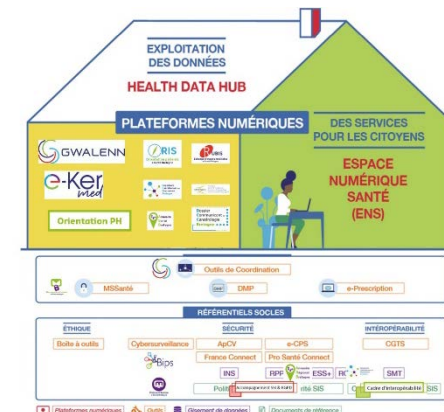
EXPLOITATION DES DONNÉES
HEALTH DATA HUB

PLATEFORMES NUMÉRIQUES

DES SERVICES POUR LES CITOYENS

GWALENN
RIS
e-Ker med
Orientation PH

ESPACE NUMÉRIQUE SANTÉ (ENS)

Outils de Coordination
MSSanté
DMP
e-Prescription

RÉFÉRENTIELS SOCLES
ÉTHIQUE
SÉCURITÉ
INTEROPÉRABILITÉ
Boîte à outils
Cybersurveillance
ApCV
e-CPS
CGTS
France Connect
Pro Santé Connect
INS
RPPS
ESS+
SMT
Accompagnement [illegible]
Cadre d'interopérabilité
Polit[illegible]
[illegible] SIS
SIS

Plateformes numériques
Outils
Gisement de données
Documents de référence